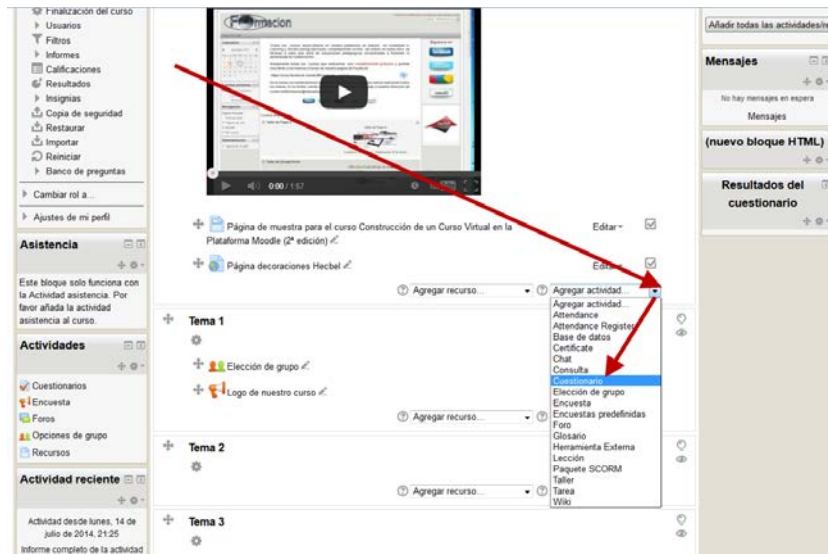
Finalización del curso
Usuarios
Filtros
Informes
Calificaciones
Resultados
Insignias
Copia de seguridad
Restaurar
Importar
Reiniciar
Banco de preguntas
Cambiar rol a...
Ajustes de mi perfil

Asistencia
Este bloque solo funciona con la Actividad asistencia. Por favor añada la actividad asistencia al curso.

Actividades
Cuestionarios
Encuesta
Foros
Opciones de grupo
Recursos

Actividad reciente
Actividad desde lunes, 14 de julio de 2014, 21:25
Informe completo de la actividad

Formacion
0:00 / 1:57

Página de muestra para el curso Construcción de un Curso Virtual en la Plataforma Moodle (2ª edición)
Editar
Página decoraciones Hecbel
Editar
Agregar recurso...
Agregar actividad...
Agregar actividad...
Attendance
Attendance Register
Base de datos
Certificate
Chat
Consulta
Cuestionario
Elección de grupo
Encuesta
Encuestas predefinidas
Foro
Glosario
Herramienta Externa
Lección
Paquete SCORM
Taller
Tarea
Wiki

Tema 1
Elección de grupo
Logo de nuestro curso
Agregar recurso...

Tema 2
Agregar recurso...

Tema 3

Añadir todas las actividades/r
Mensajes
No hay mensajes en espera
Mensajes
(nuevo bloque HTML)
Resultados del cuestionario